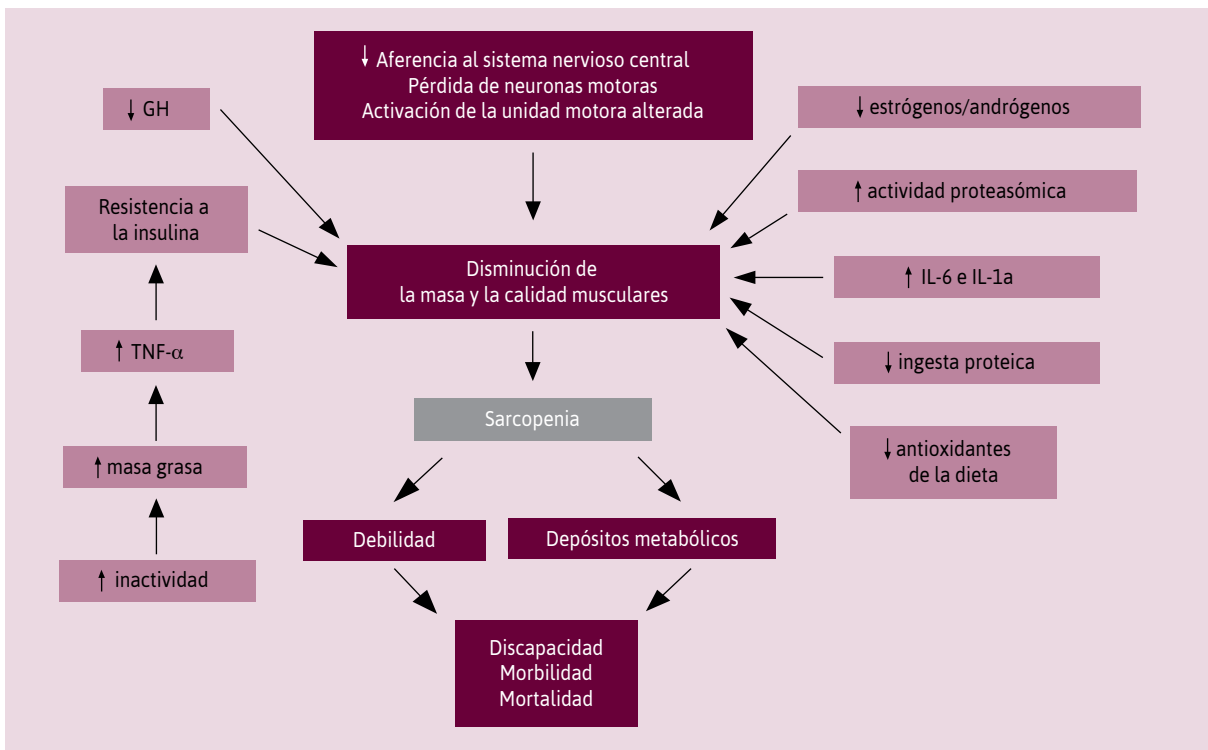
↓ Aferencia al sistema nervioso central
Pérdida de neuronas motoras
Activación de la unidad motora alterada

↓ GH

↓ estrógenos/andrógenos

Resistencia a la insulina

↑ actividad proteasómica

Disminución de la masa y la calidad musculares

↑ IL-6 e IL-1a

↑ TNF-$\alpha$

↓ ingesta proteica

Sarcopenia

↓ antioxidantes de la dieta

↑ masa grasa

Debilidad

Depósitos metabólicos

↑ inactividad

Discapacidad
Morbilidad
Mortalidad